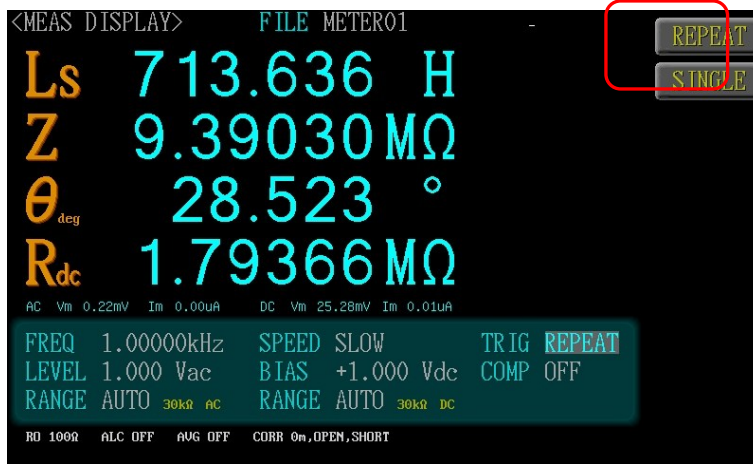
<MEAS DISPLAY> FILE METER01 -

REPEAT

SINGLE

Ls 713.636 H

Z 9.39030 MΩ

$\theta_{deg}$ 28.523 °

$R_{dc}$ 1.79366 MΩ

AC Vm 0.22mV Im 0.00uA DC Vm 25.28mV Im 0.01uA

FREQ 1.00000kHz SPEED SLOW TRIG REPEAT
LEVEL 1.000 Vac BIAS +1.000 Vdc COMP OFF
RANGE AUTO 30kΩ AC RANGE AUTO 30kΩ DC

RO 100Ω ALC OFF AVG OFF CORR Om,OPEN,SHORT